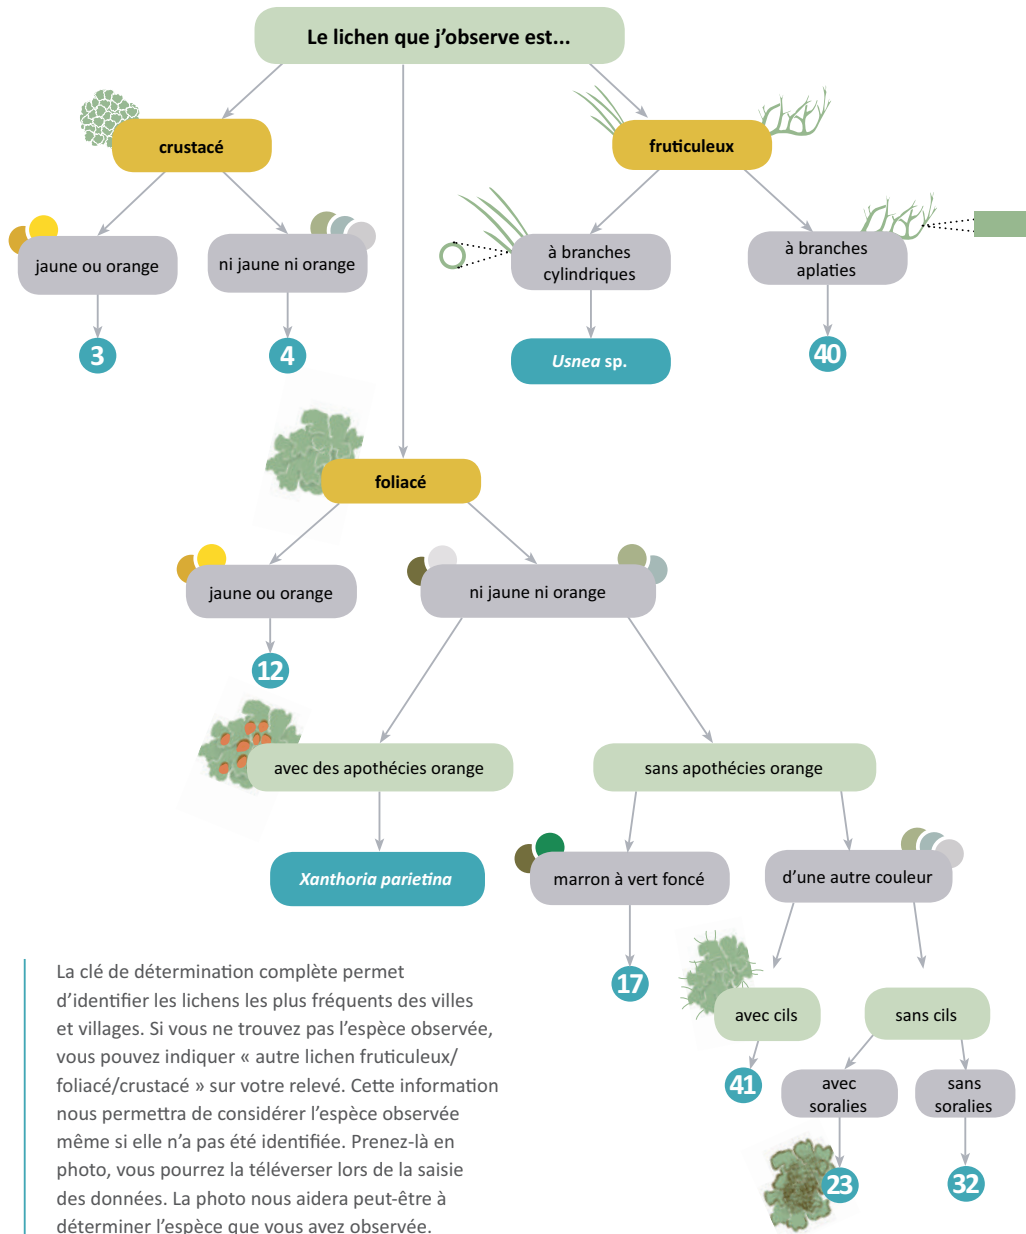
Le lichen que j'observe est...

crustacé

fruticuleux

jaune ou orange

ni jaune ni orange

à branches cylindriques

à branches aplaties

3

4

*Usnea* sp.

40

foliacé

jaune ou orange

ni jaune ni orange

12

avec des apothécies orange

sans apothécies orange

*Xanthoria parietina*

marron à vert foncé

d'une autre couleur

17

avec cils

sans cils

41

avec soralies

sans soralies

23

32

La clé de détermination complète permet d'identifier les lichens les plus fréquents des villes et villages. Si vous ne trouvez pas l'espèce observée, vous pouvez indiquer « autre lichen fruticuleux/ foliacé/crustacé » sur votre relevé. Cette information nous permettra de considérer l'espèce observée même si elle n'a pas été identifiée. Prenez-là en photo, vous pourrez la téléverser lors de la saisie des données. La photo nous aidera peut-être à déterminer l'espèce que vous avez observée.